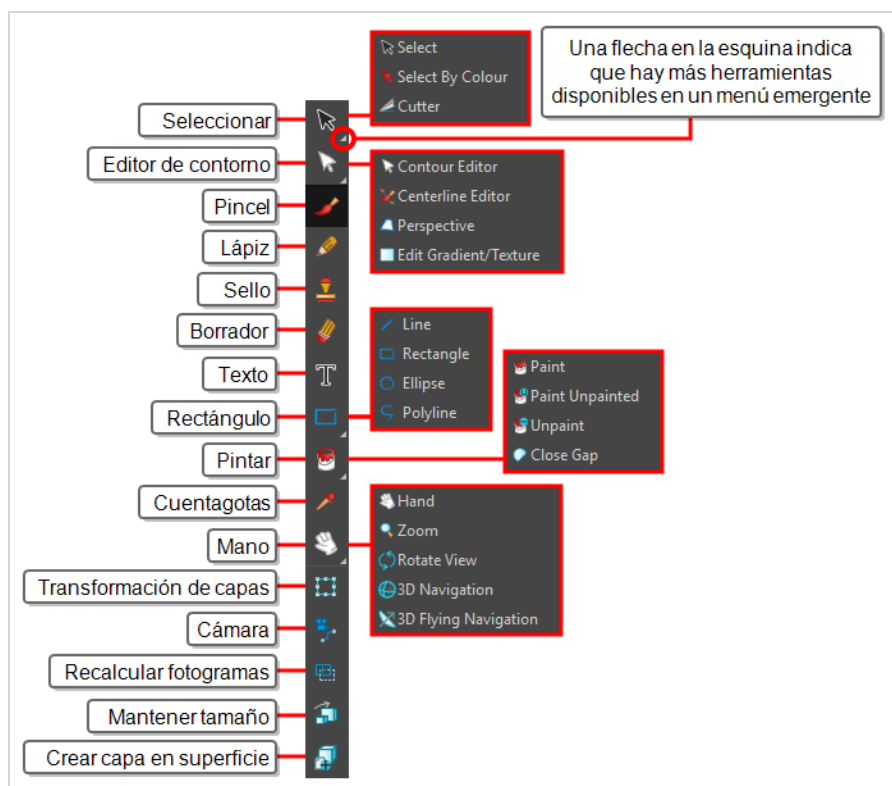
Select
Select By Colour
Cutter

Una flecha en la esquina indica que hay más herramientas disponibles en un menú emergente

Seleccionar
Editor de contorno
Pincel
Lápiz
Sello
Borrador
Texto
Rectángulo
Pintar
Cuentagotas
Mano
Transformación de capas
Cámara
Recalcular fotogramas
Mantener tamaño
Crear capa en superficie

Contour Editor
Centerline Editor
Perspective
Edit Gradient/Texture

Line
Rectangle
Ellipse
Polyline

Paint
Paint Unpainted
Unpaint
Close Gap

Hand
Zoom
Rotate View
3D Navigation
3D Flying Navigation